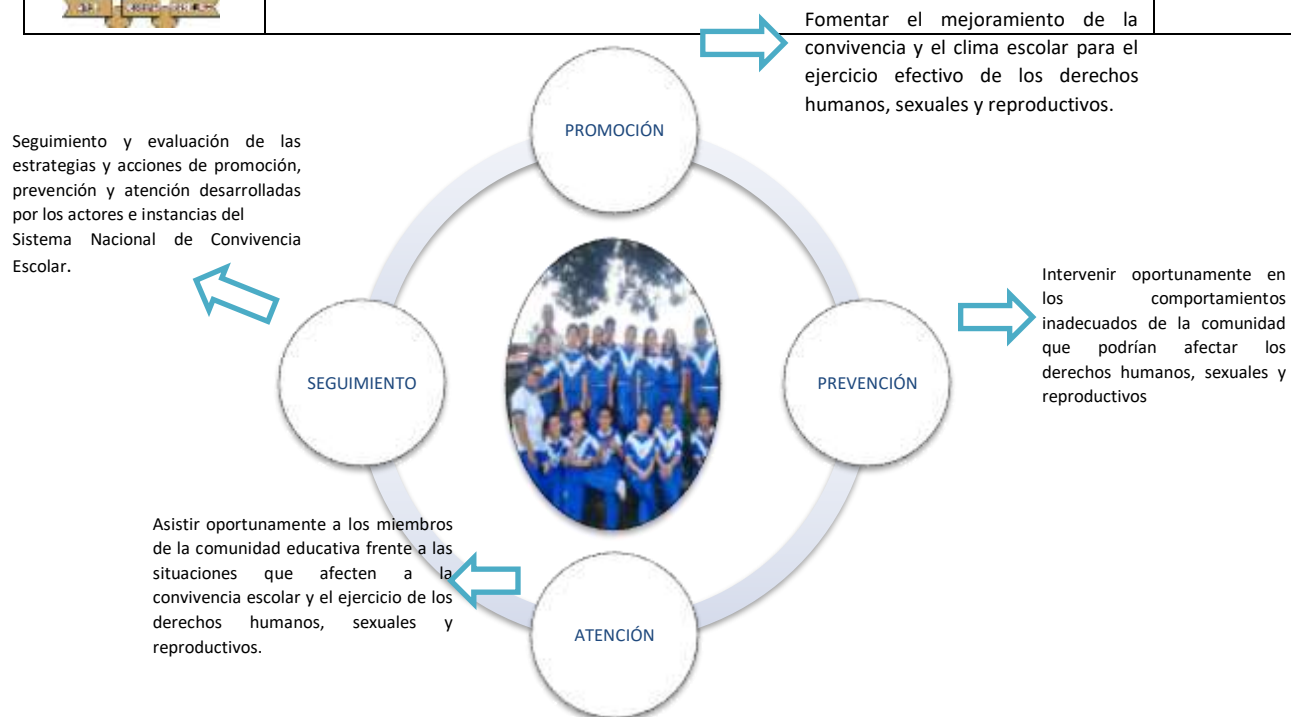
Fomentar el mejoramiento de la convivencia y el clima escolar para el ejercicio efectivo de los derechos humanos, sexuales y reproductivos.

PROMOCIÓN

Seguimiento y evaluación de las estrategias y acciones de promoción, prevención y atención desarrolladas por los actores e instancias del Sistema Nacional de Convivencia Escolar.

Intervenir oportunamente en los comportamientos inadecuados de la comunidad que podrían afectar los derechos humanos, sexuales y reproductivos

SEGUIMIENTO

PREVENCIÓN

Asistir oportunamente a los miembros de la comunidad educativa frente a las situaciones que afecten a la convivencia escolar y el ejercicio de los derechos humanos, sexuales y reproductivos.

ATENCIÓN